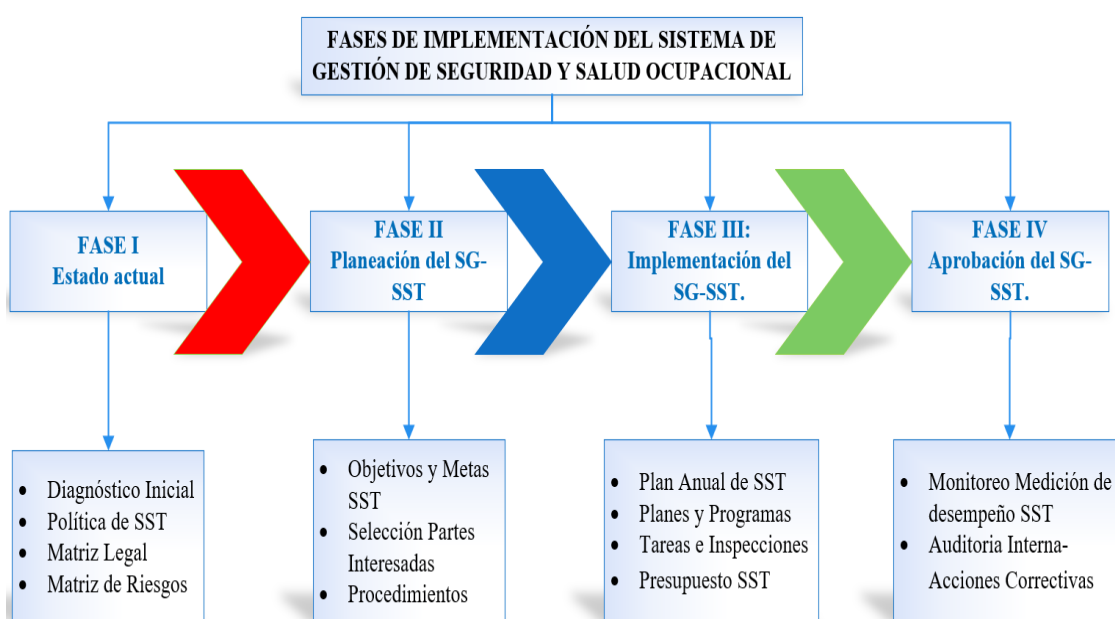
FASES DE IMPLEMENTACIÓN DEL SISTEMA DE GESTIÓN DE SEGURIDAD Y SALUD OCUPACIONAL

FASE I
Estado actual

FASE II
Planeación del SG-SST

FASE III:
Implementación del SG-SST.

FASE IV
Aprobación del SG-SST.

- Diagnóstico Inicial
- Política de SST
- Matriz Legal
- Matriz de Riesgos

- Objetivos y Metas SST
- Selección Partes Interesadas
- Procedimientos

- Plan Anual de SST
- Planes y Programas
- Tareas e Inspecciones
- Presupuesto SST

- Monitoreo Medición de desempeño SST
- Auditoria Interna-Acciones Correctivas